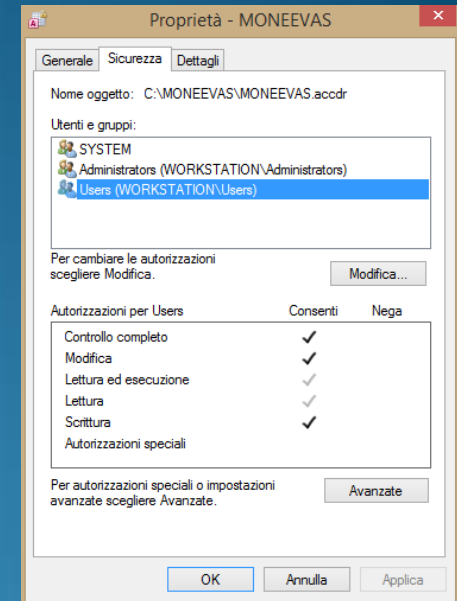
Proprietà - MONEEVAS

Generale | Sicurezza | Dettagli

Nome oggetto: C:\MONEEVAS\MONEEVAS.accdr

Utenti e gruppi:

SYSTEM
Administrators (WORKSTATION\Administrators)
Users (WORKSTATION\Users)

Per cambiare le autorizzazioni scegliere Modifica.

Modifica...

| Autorizzazioni per Users | Consenti | Nega |
|---|---|---|
| Controllo completo | ✓ | |
| Modifica | ✓ | |
| Lettura ed esecuzione | ✓ | |
| Lettura | ✓ | |
| Scrittura | ✓ | |
| Autorizzazioni speciali | | |

Per autorizzazioni speciali o impostazioni avanzate scegliere Avanzate.

Avanzate

OK | Annulla | Applica